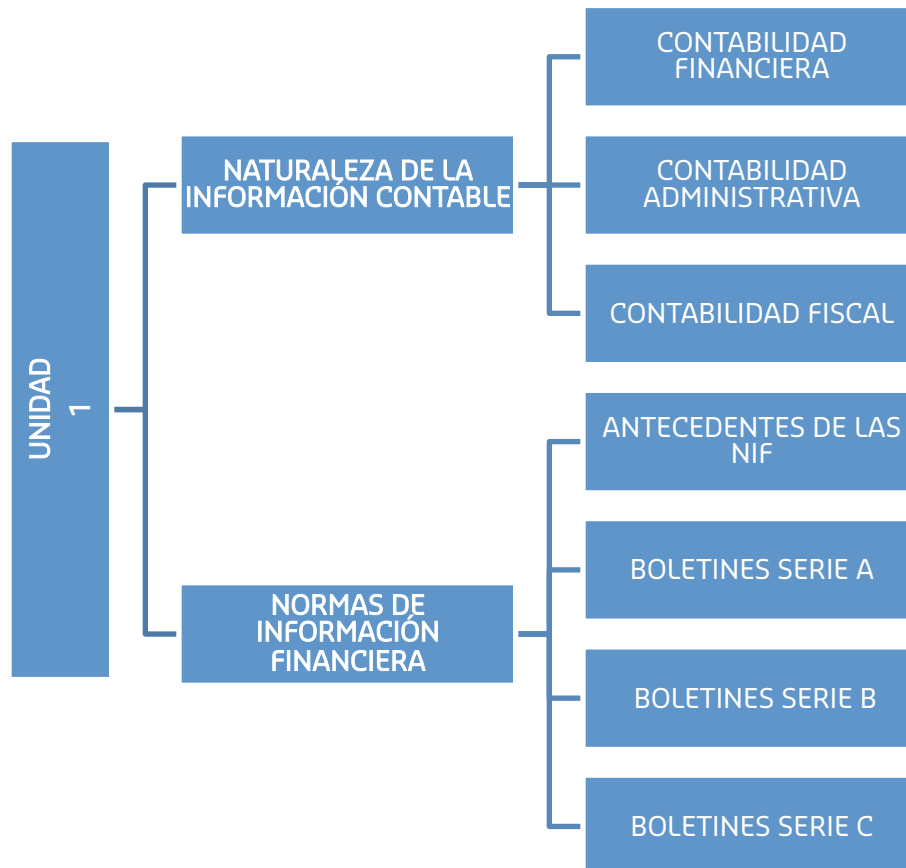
UNIDAD 1

NATURALEZA DE LA INFORMACIÓN CONTABLE

CONTABILIDAD FINANCIERA

CONTABILIDAD ADMINISTRATIVA

CONTABILIDAD FISCAL

NORMAS DE INFORMACIÓN FINANCIERA

ANTECEDENTES DE LAS NIF

BOLETINES SERIE A

BOLETINES SERIE B

BOLETINES SERIE C